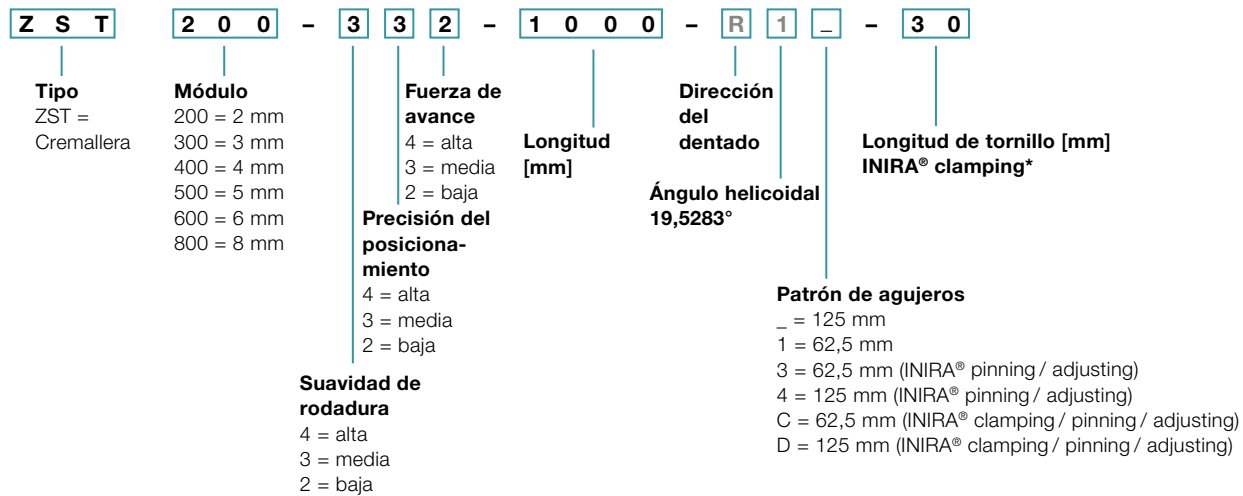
Z S T 200 – 3 3 2 – 1000 – R 1 _ – 30

Tipo
ZST = Cremallera

Módulo
200 = 2 mm
300 = 3 mm
400 = 4 mm
500 = 5 mm
600 = 6 mm
800 = 8 mm

Suavidad de rodadura
4 = alta
3 = media
2 = baja

Precisión del posicionamiento
4 = alta
3 = media
2 = baja

Fuerza de avance
4 = alta
3 = media
2 = baja

Longitud [mm]

Dirección del dentado

Ángulo helicoidal 19,5283°

Patrón de agujeros
_ = 125 mm
1 = 62,5 mm
3 = 62,5 mm (INIRA® pinning / adjusting)
4 = 125 mm (INIRA® pinning / adjusting)
C = 62,5 mm (INIRA® clamping / pinning / adjusting)
D = 125 mm (INIRA® clamping / pinning / adjusting)

Longitud de tornillo [mm]
INIRA® clamping*